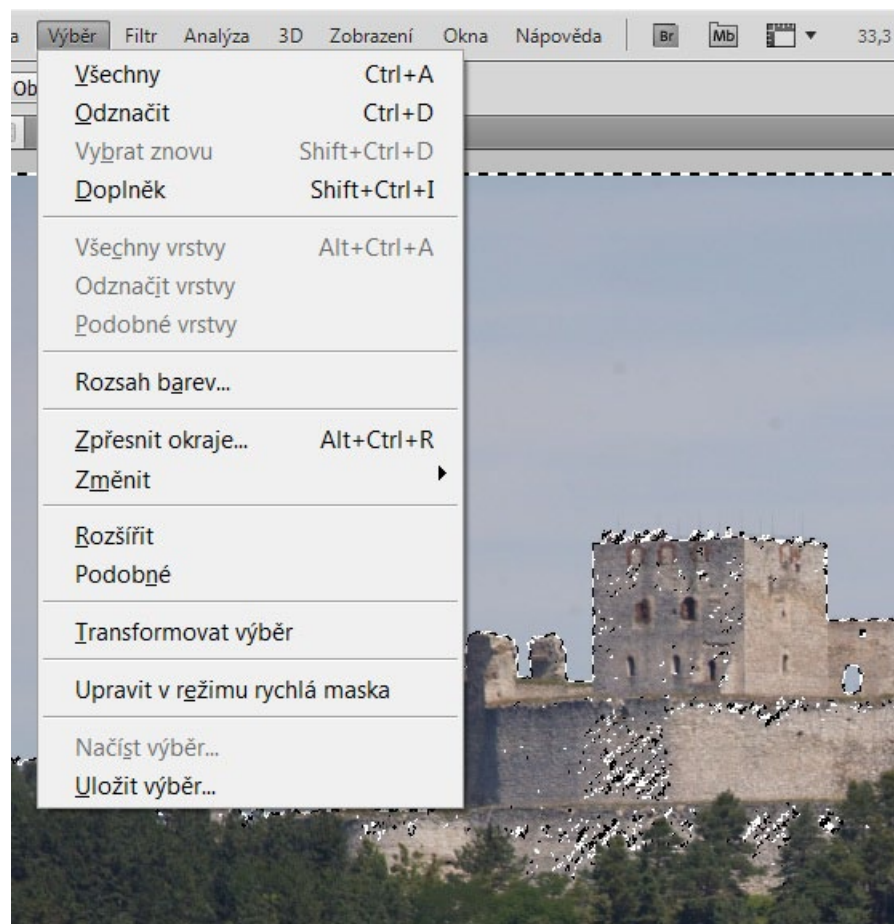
a Výběr Filtr Analýza 3D Zobrazení Okna Nápověda Br Mb 33,3

Ob

Všechny Ctrl+A
Odznačit Ctrl+D
Vybrat znovu Shift+Ctrl+D
Doplněk Shift+Ctrl+I

Všechny vrstvy Alt+Ctrl+A
Odznačit vrstvy
Podobné vrstvy

Rozsah barev...

Zpřesnit okraje... Alt+Ctrl+R
Změnit

Rozšířit
Podobné

Transformovat výběr

Upravit v režimu rychlá maska

Načíst výběr...
Uložit výběr...